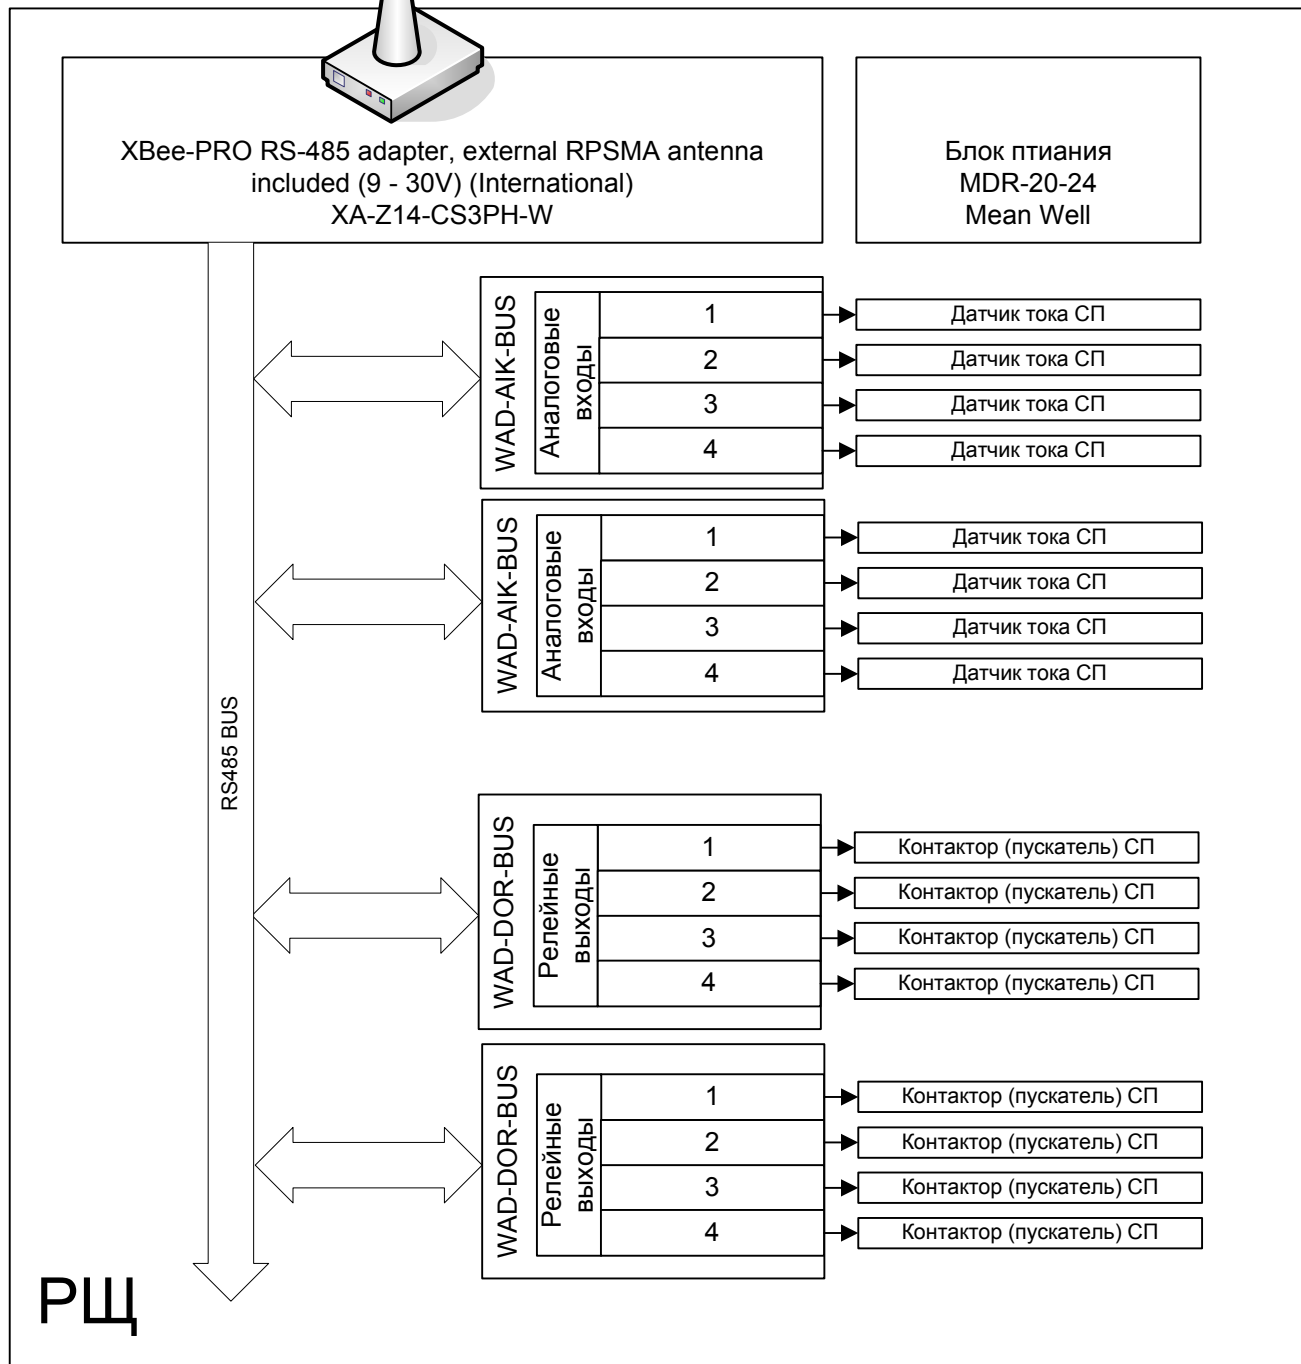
XBee-PRO RS-485 adapter, external RPSMA antenna included (9 - 30V) (International)
XA-Z14-CS3PH-W

Блок птиания
MDR-20-24
Mean Well

WAD-AIK-BUS
Аналоговые входы
1
2
3
4
Датчик тока СП
Датчик тока СП
Датчик тока СП
Датчик тока СП

WAD-AIK-BUS
Аналоговые входы
1
2
3
4
Датчик тока СП
Датчик тока СП
Датчик тока СП
Датчик тока СП

RS485 BUS

WAD-DOR-BUS
Релейные выходы
1
2
3
4
Контактор (пускатель) СП
Контактор (пускатель) СП
Контактор (пускатель) СП
Контактор (пускатель) СП

WAD-DOR-BUS
Релейные выходы
1
2
3
4
Контактор (пускатель) СП
Контактор (пускатель) СП
Контактор (пускатель) СП
Контактор (пускатель) СП

РЩ